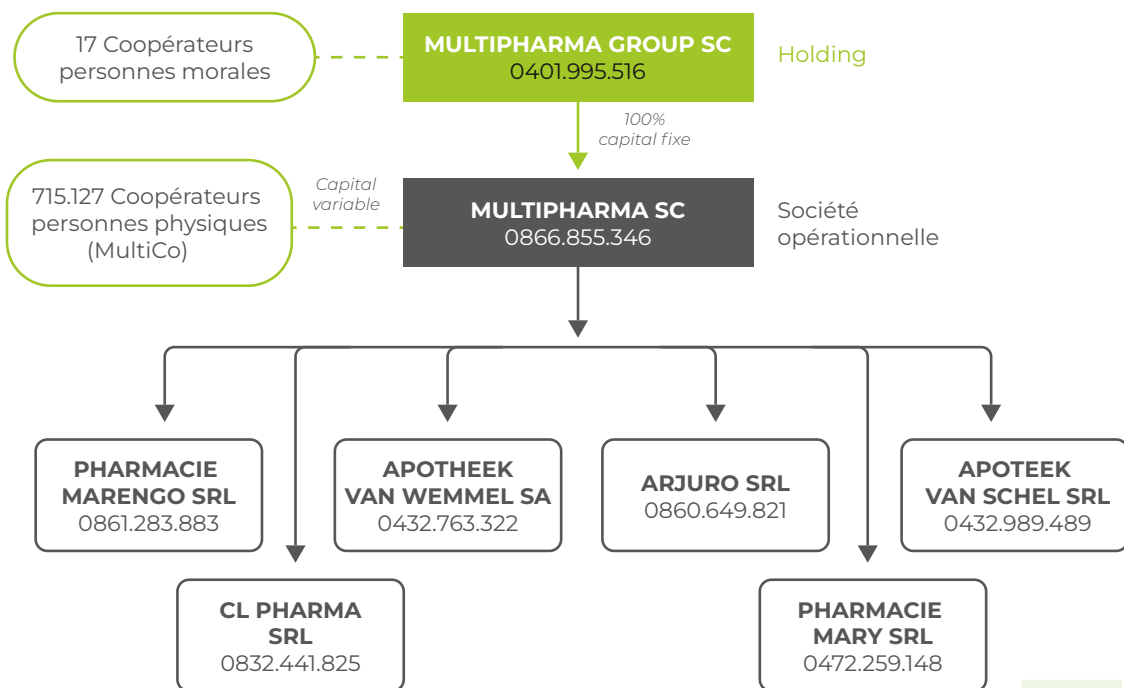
17 Coopérateurs personnes morales

MULTIPHARMA GROUP SC
0401.995.516

Holding

100% capital fixe

715.127 Coopérateurs personnes physiques (MultiCo)

Capital variable

MULTIPHARMA SC
0866.855.346

Société opérationnelle

PHARMACIE MARENGO SRL
0861.283.883

APOTHEEK VAN WEMMEL SA
0432.763.322

ARJURO SRL
0860.649.821

APOTEEK VAN SCHEL SRL
0432.989.489

CL PHARMA SRL
0832.441.825

PHARMACIE MARY SRL
0472.259.148